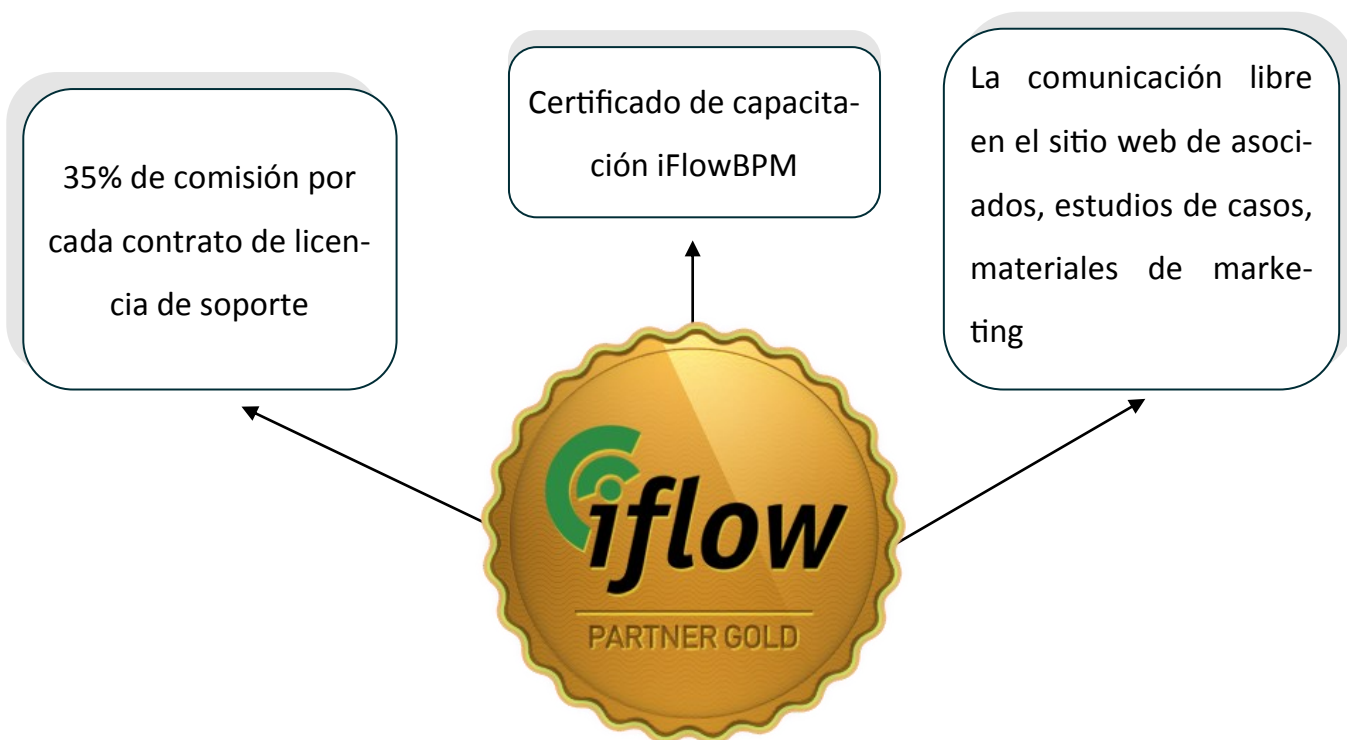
Certificado de capacitación iFlowBPM

La comunicación libre en el sitio web de asociados, estudios de casos, materiales de marketing

35% de comisión por cada contrato de licencia de soporte

iflow

PARTNER GOLD